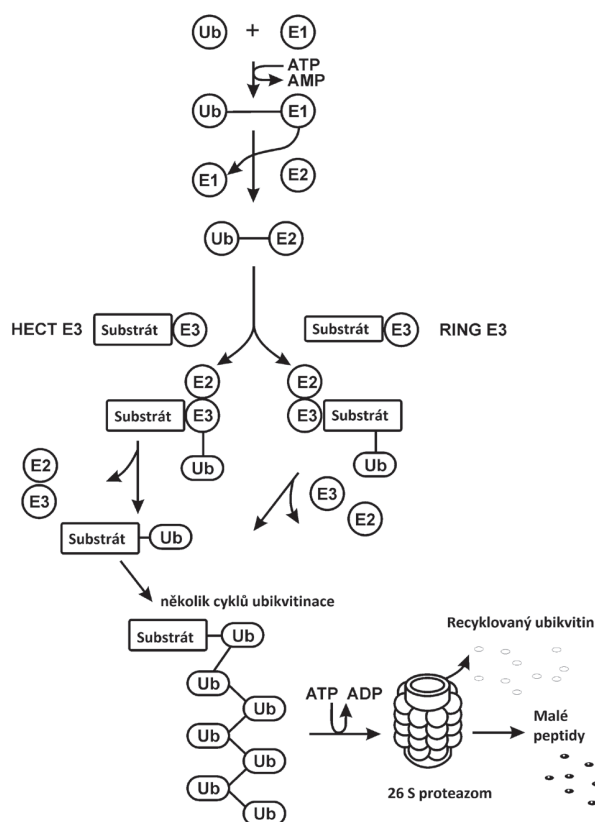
Ub + E1

ATP
AMP

Ub E1

E1 E2

Ub E2

HECT E3 Substrát E3

Substrát E3 RING E3

E2
Substrát E3
Ub

E2
E3 Substrát
Ub

E2
E3

E3
E2

Substrát Ub

několik cyklů ubikvitinace

Substrát Ub
Ub
Ub
Ub
Ub
Ub
Ub

ATP ADP

Recyklovaný ubikvitin

Malé peptidy

26 S proteazom